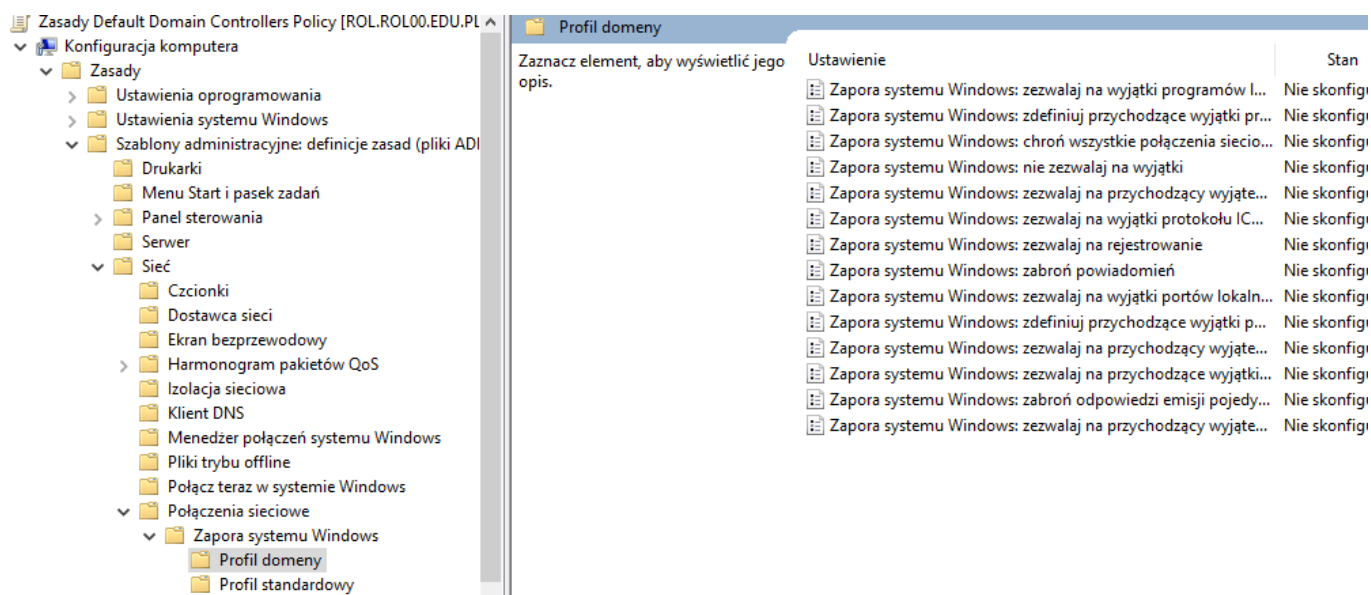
Zasady Default Domain Controllers Policy [ROL.ROL00.EDU.PL
Konfiguracja komputera
Zasady
Ustawienia oprogramowania
Ustawienia systemu Windows
Szablony administracyjne: definicje zasad (pliki ADI
Drukarki
Menu Start i pasek zadań
Panel sterowania
Serwer
Sieć
Czcionki
Dostawca sieci
Ekran bezprzewodowy
Harmonogram pakietów QoS
Izolacja sieciowa
Klient DNS
Menedżer połączeń systemu Windows
Pliki trybu offline
Połącz teraz w systemie Windows
Połączenia sieciowe
Zapora systemu Windows
Profil domeny
Profil standardowy

Profil domeny

Zaznacz element, aby wyświetlić jego opis.

| Ustawienie | Stan |
|---|---|
| Zapora systemu Windows: zezwalaj na wyjątki programów l... | Nie skonfigu |
| Zapora systemu Windows: zdefiniuj przychodzące wyjątki pr... | Nie skonfigu |
| Zapora systemu Windows: chroń wszystkie połączenia siecio... | Nie skonfigu |
| Zapora systemu Windows: nie zezwalaj na wyjątki | Nie skonfigu |
| Zapora systemu Windows: zezwalaj na przychodzący wyjąte... | Nie skonfigu |
| Zapora systemu Windows: zezwalaj na wyjątki protokołu IC... | Nie skonfigu |
| Zapora systemu Windows: zezwalaj na rejestrowanie | Nie skonfigu |
| Zapora systemu Windows: zabroń powiadomień | Nie skonfigu |
| Zapora systemu Windows: zezwalaj na wyjątki portów lokaln... | Nie skonfigu |
| Zapora systemu Windows: zdefiniuj przychodzące wyjątki p... | Nie skonfigu |
| Zapora systemu Windows: zezwalaj na przychodzący wyjąte... | Nie skonfigu |
| Zapora systemu Windows: zezwalaj na przychodzące wyjątki... | Nie skonfigu |
| Zapora systemu Windows: zabroń odpowiedzi emisji pojedy... | Nie skonfigu |
| Zapora systemu Windows: zezwalaj na przychodzący wyjąte... | Nie skonfigu |